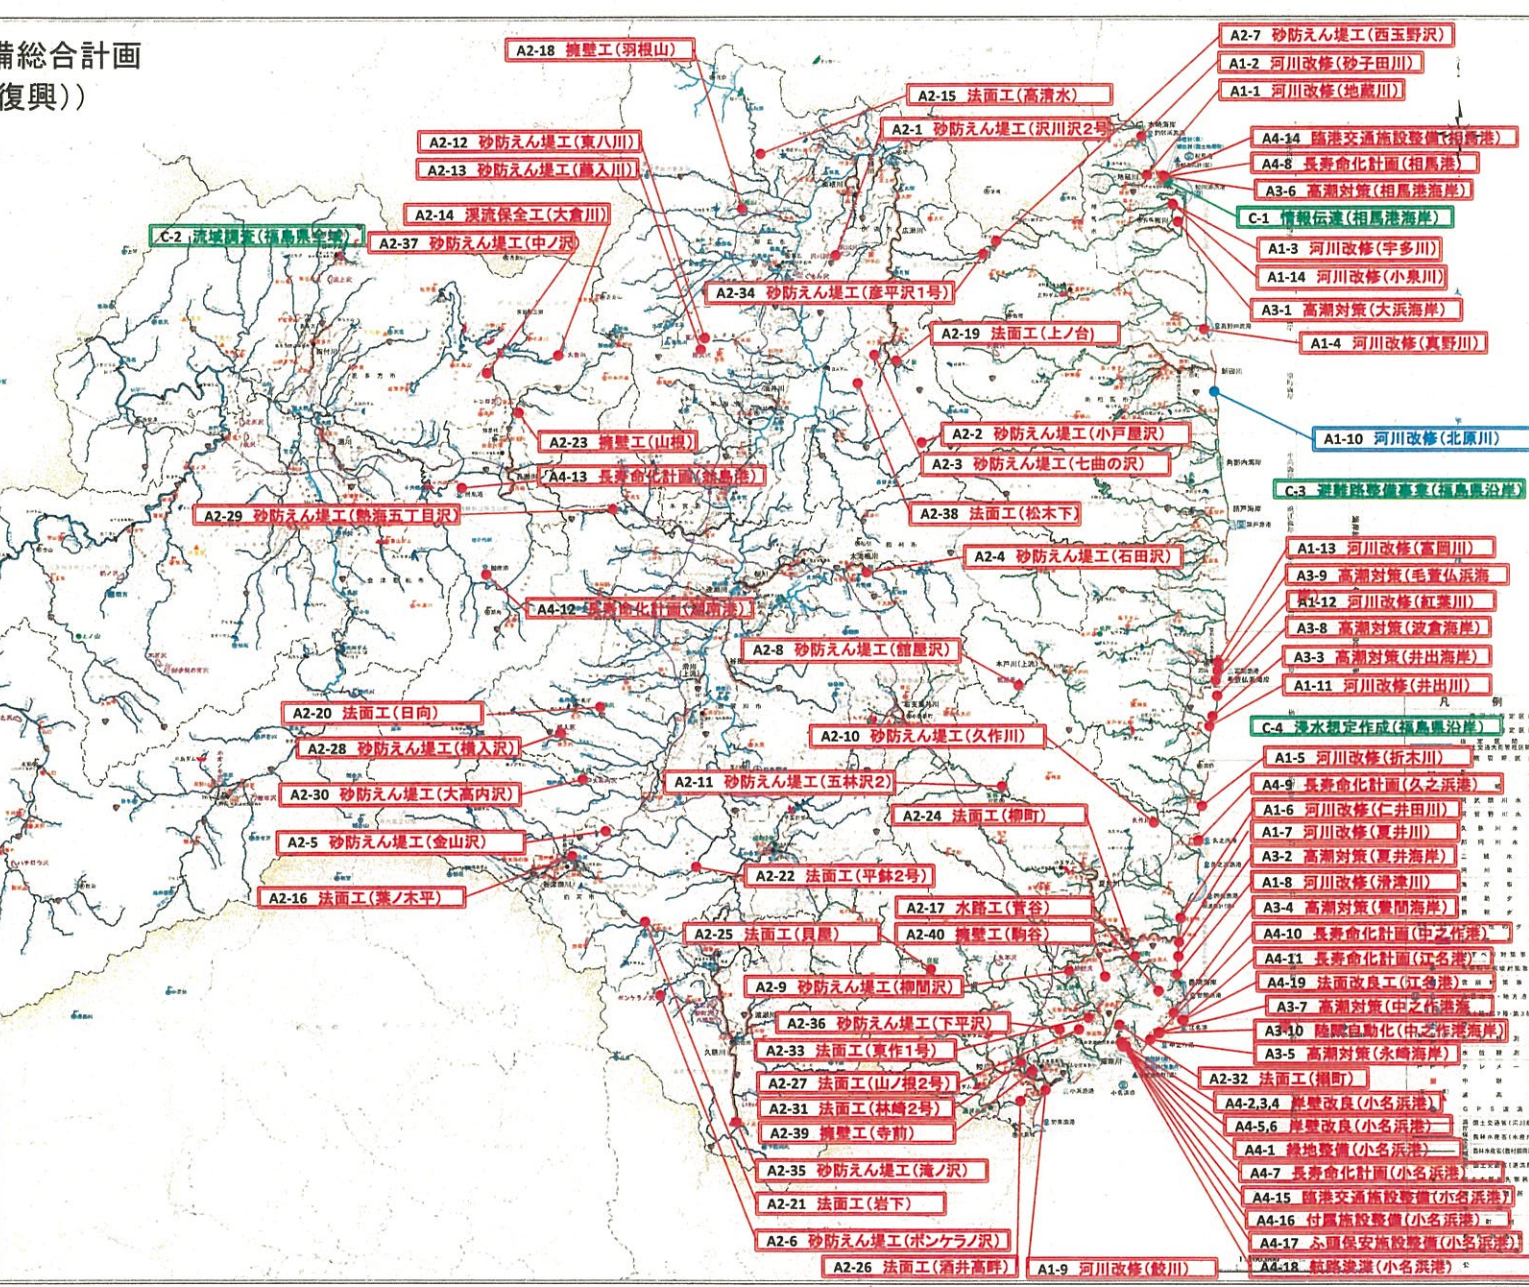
備総合計画
復興))

A2-18 擁壁工(羽根山)
A2-7 砂防えん堤工(西玉野沢)
A1-2 河川改修(砂子田川)
A1-1 河川改修(地蔵川)
A2-15 法面工(高清水)
A2-1 砂防えん堤工(沢川沢2号)
A2-12 砂防えん堤工(東八川)
A2-13 砂防えん堤工(藤入川)
A4-14 臨港交通施設整備(相馬港)
A4-8 長寿命化計画(相馬港)
A3-6 高潮対策(相馬港海岸)
C-1 情報伝達(相馬港海岸)
A2-14 渓流保全工(大倉川)
C-2 流域調査(福島県全域)
A2-37 砂防えん堤工(中ノ沢)
A1-3 河川改修(宇多川)
A1-14 河川改修(小泉川)
A2-34 砂防えん堤工(彦平沢1号)
A3-1 高潮対策(大浜海岸)
A2-19 法面工(上ノ台)
A1-4 河川改修(真野川)
A1-10 河川改修(北原川)
A2-23 擁壁工(山根)
A2-2 砂防えん堤工(小戸屋沢)
A4-13 長寿命化計画(桧原港)
A2-3 砂防えん堤工(七曲の沢)
C-3 避難路整備事業(福島県沿岸)
A2-29 砂防えん堤工(熱海五丁目沢)
A2-38 法面工(松木下)
A1-13 河川改修(富岡川)
A2-4 砂防えん堤工(石田沢)
A3-9 高潮対策(毛萱仏浜海
A1-12 河川改修(紅葉川)
A4-12 長寿命化計画(湖南港)
A3-8 高潮対策(波倉海岸)
A2-8 砂防えん堤工(舘屋沢)
A3-3 高潮対策(井出海岸)
A1-11 河川改修(井出川)
A2-20 法面工(日向)
C-4 浸水想定作成(福島県沿岸)
A2-10 砂防えん堤工(久作川)
A2-28 砂防えん堤工(横入沢)
A1-5 河川改修(折木川)
A2-11 砂防えん堤工(五林沢2)
A4-9 長寿命化計画(久之浜港)
A2-30 砂防えん堤工(大高内沢)
A1-6 河川改修(仁井田川)
A2-24 法面工(柳町)
A1-7 河川改修(夏井川)
A2-5 砂防えん堤工(金山沢)
A3-2 高潮対策(夏井海岸)
A2-22 法面工(平鉢2号)
A1-8 河川改修(滑津川)
A2-16 法面工(葉ノ木平)
A2-17 水路工(菅谷)
A3-4 高潮対策(豊間海岸)
A2-25 法面工(貝屋)
A2-40 擁壁工(駒谷)
A4-10 長寿命化計画(中之作港)
A4-11 長寿命化計画(江名港)
A2-9 砂防えん堤工(柳間沢)
A4-19 法面改良工(江名港)
A3-7 高潮対策(中之作港海
A2-36 砂防えん堤工(下平沢)
A3-10 陸閘自動化(中之作港海岸)
A2-33 法面工(東作1号)
A3-5 高潮対策(永崎海岸)
A2-32 法面工(梱町)
A2-27 法面工(山ノ根2号)
A4-2,3,4 岸壁改良(小名浜港)
A2-31 法面工(林崎2号)
A4-5,6 岸壁改良(小名浜港)
A2-39 擁壁工(寺前)
A4-1 緑地整備(小名浜港)
A2-35 砂防えん堤工(滝ノ沢)
A4-7 長寿命化計画(小名浜港)
A2-21 法面工(岩下)
A4-15 臨港交通施設整備(小名浜港)
A4-16 付属施設整備(小名浜港)
A2-6 砂防えん堤工(ポンケラノ沢)
A4-17 ふ頭保安施設整備(小名浜港)
A2-26 法面工(酒井高畔)
A1-9 河川改修(鮫川)
A4-18 航路浚渫(小名浜港)
凡
例